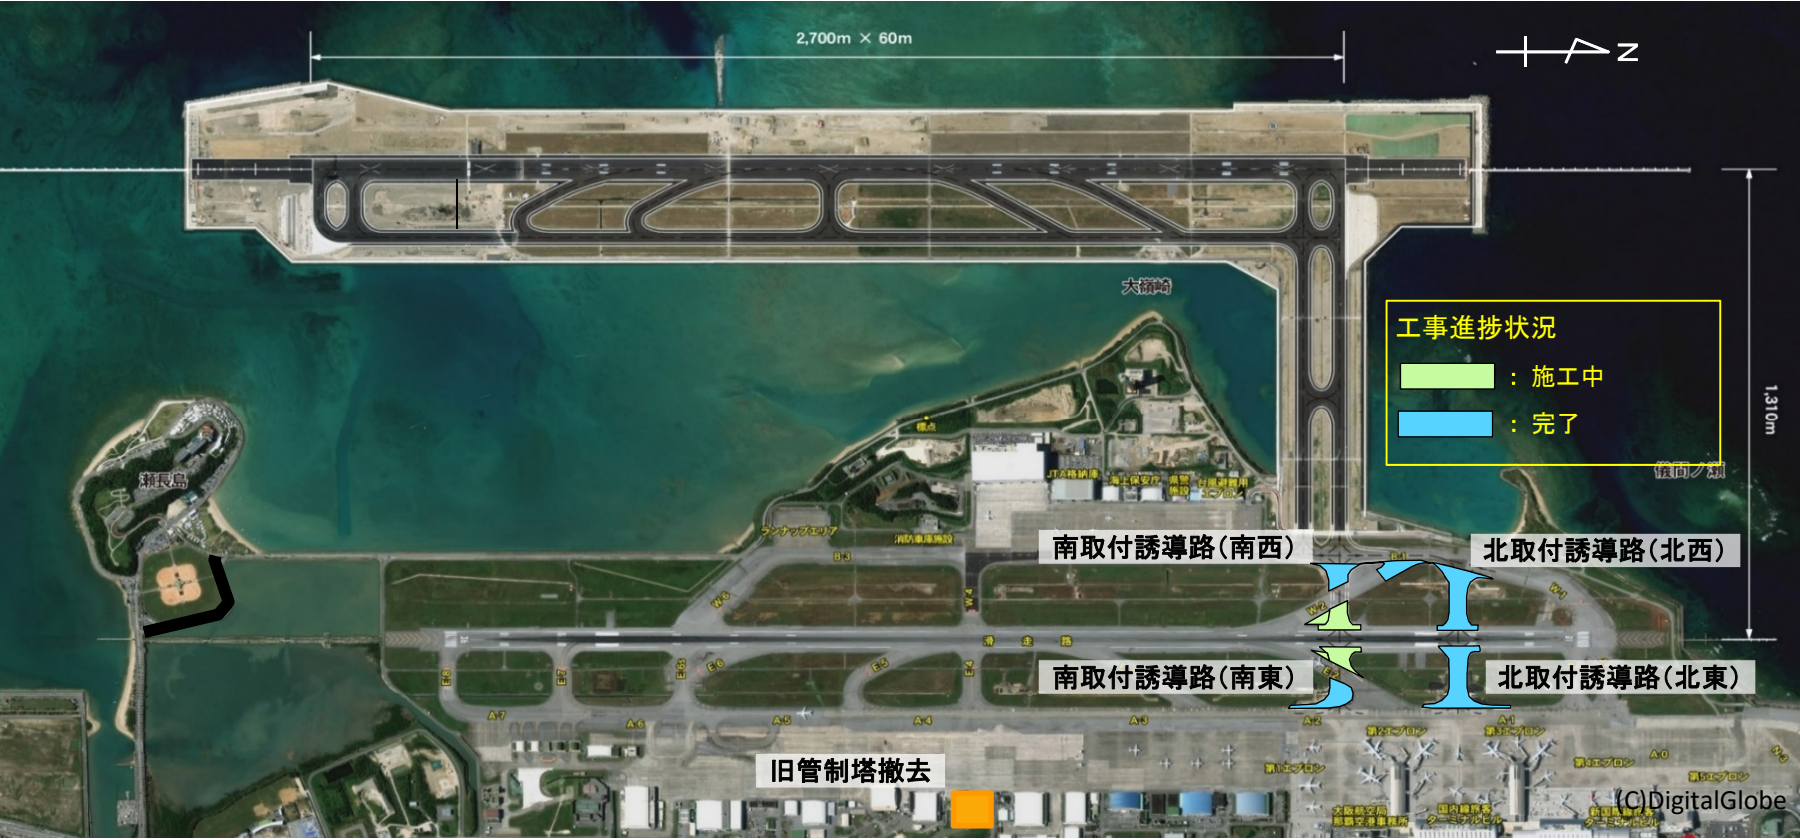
2,700m × 60m

N

1,310m

大嶺崎

工事進捗状況
：施工中
：完了

瀬長島

標点

JTA格納庫

海上保安庁

県警施設

台風避難用エプロン

ランナップエリア

消防車庫施設

南取付誘導路（南西）

北取付誘導路（北西）

南取付誘導路（南東）

北取付誘導路（北東）

B3

B1

W6

W4

W2

W1

滑　走　路

E8

E7

E6

E5

E4

E3

E2

A7

A6

A5

A4

A3

A2

A1

第2エプロン

第1エプロン

第3エプロン

第4エプロン

第5エプロン

A0

旧管制塔撤去

大阪航空局那覇空港事務所

国内線旅客ターミナルビル

(C)DigitalGlobe